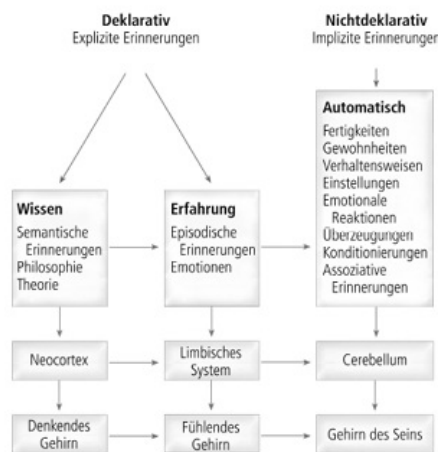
Deklarativ
Explizite Erinnerungen

Nichtdeklarativ
Implizite Erinnerungen

Automatisch
Fertigkeiten
Gewohnheiten
Verhaltensweisen
Einstellungen
Emotionale Reaktionen
Überzeugungen
Konditionierungen
Assoziative Erinnerungen

Wissen
Semantische Erinnerungen
Philosophie
Theorie

Erfahrung
Episodische Erinnerungen
Emotionen

Neocortex

Limbisches System

Cerebellum

Denkendes Gehirn

Fühlendes Gehirn

Gehirn des Seins